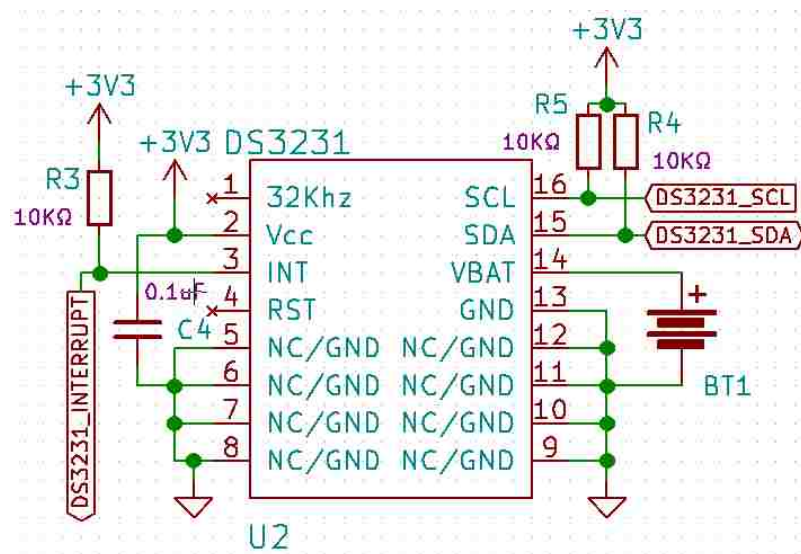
+3V3

+3V3

R5

R4

10KΩ

10KΩ

+3V3

DS3231

R3

10KΩ

1 32Khz

2 Vcc

3 INT

4 RST

5 NC/GND

6 NC/GND

7 NC/GND

8 NC/GND

SCL 16

SDA 15

VBAT 14

GND 13

NC/GND 12

NC/GND 11

NC/GND 10

NC/GND 9

DS3231_SCL

DS3231_SDA

0.1uF

C4

+

BT1

DS3231_INTERRUPT

U2